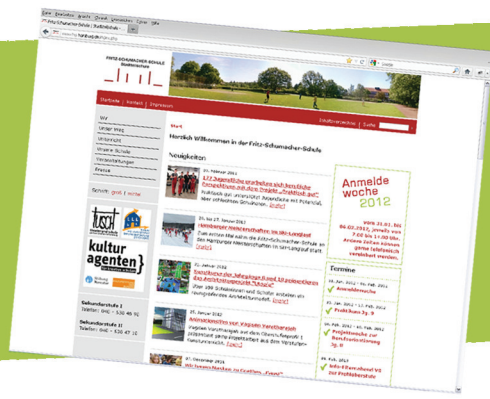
Datei Bearbeiten Ansicht Chronik Lesezeichen Extras Hilfe

Fritz-Schumacher-Schule | Stadtteilschule

http://www.fritzschumacherschule.de

FRITZ-SCHUMACHER-SCHULE
Stadtteilschule

Startseite | Kontakt | Impressum

Inhaltsverzeichnis | Suche

Start

Herzlich Willkommen in der Fritz-Schumacher-Schule

Neuigkeiten

Wir
Unser Weg
Unterricht
Unsere Schule
Veranstaltungen
Presse

Schrift: groß | normal

kultur agenten

Sekundarschule I
Telefon: 040 - 530 46 70

Sekundarstufe II
Telefon: 040 - 530 47 10

01. Februar 2012
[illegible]

31. Jan bis 27. Januar 2012
Hamburger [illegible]

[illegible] Januar 2012
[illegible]

25. Januar 2012
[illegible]

07. Dezember 2011
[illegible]

Anmelde woche 2012

vom 31.01. bis 06.02.2012, jeweils von 7.00 bis 11.00 Uhr. Andere Zeiten können gerne telefonisch vereinbart werden.

Termine

Anmeldewoche

Praktikum Jg. 9

Projektwoche zur Berufsorientierung Jg. 8

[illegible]